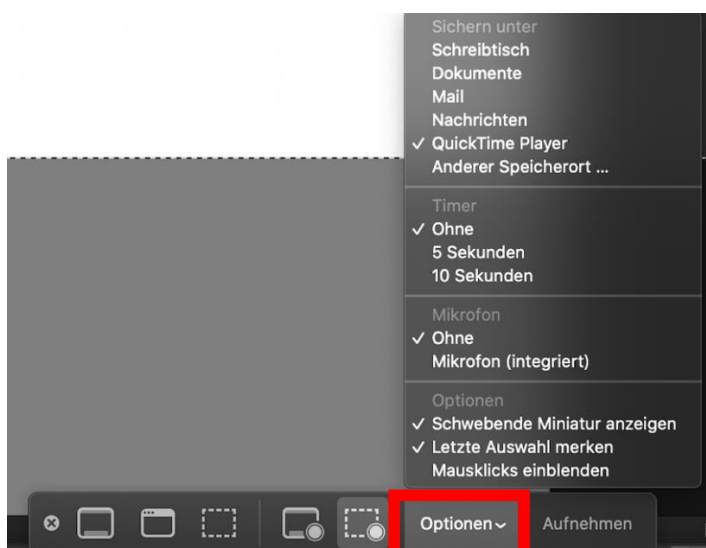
Sichern unter
Schreibtisch
Dokumente
Mail
Nachrichten
✓ QuickTime Player
Anderer Speicherort ...

Timer
✓ Ohne
5 Sekunden
10 Sekunden

Mikrofon
✓ Ohne
Mikrofon (integriert)

Optionen
✓ Schwebende Miniatur anzeigen
✓ Letzte Auswahl merken
Mausklicks einblenden

Optionen
Aufnehmen